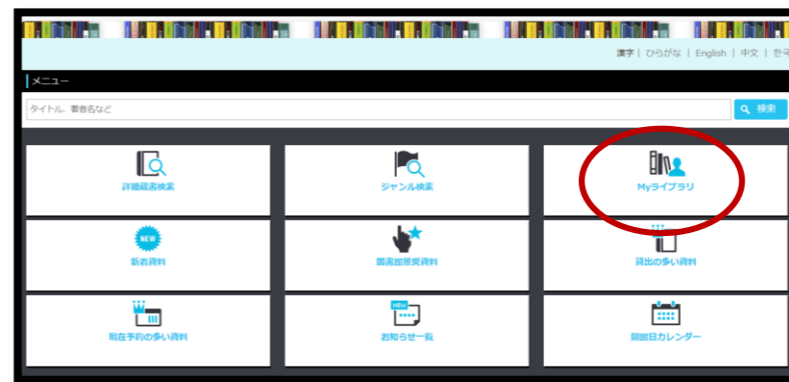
漢字 | ひらがな | English | 中文 | 한국

メニュー

タイトル、著者名など

検索

詳細蔵書検索

ジャンル検索

Myライブラリ

NEW

新着資料

図書館推奨資料

貸出の多い資料

現在予約の多い資料

NEW

お知らせ一覧

開館日カレンダー